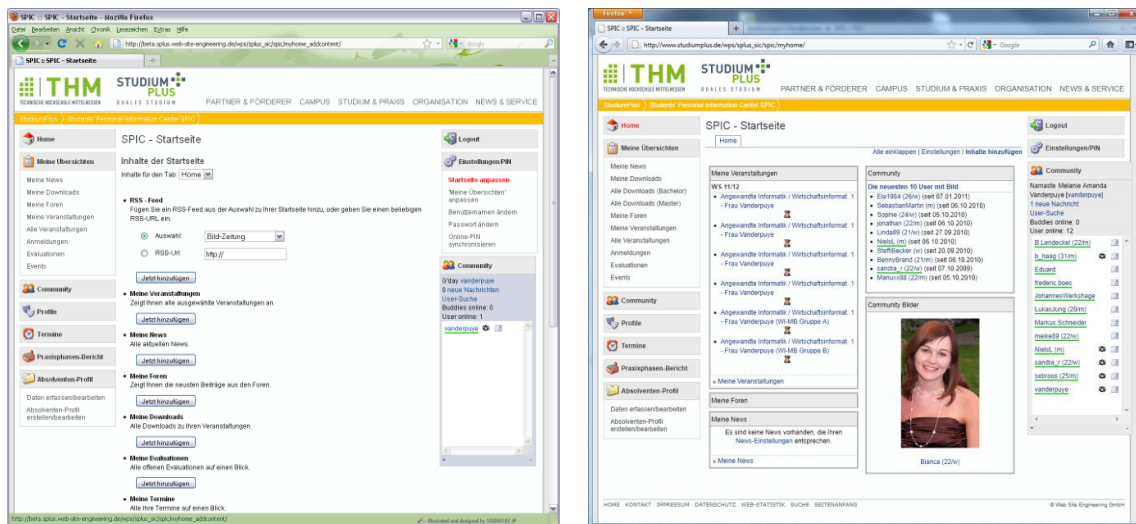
SPIC :: SPIC - Startseite - Mozilla Firefox

Datei Bearbeiten Ansicht Chronik Lesezeichen Extras Hilfe

http://beta.splus.web-site-engineering.de/wps/splus_sic/spic/myhome_addcontent/

SPIC :: SPIC - Startseite

THM TECHNISCHE HOCHSCHULE MITTELHESSEN STUDIUM PLUS DUALES STUDIUM

PARTNER & FÖRDERER CAMPUS STUDIUM & PRAXIS ORGANISATION NEWS & SERVICE

StudiumPlus Students' Personal Information Center SPIC

Home

Meine Übersichten

Meine News
Meine Downloads
Meine Foren
Meine Veranstaltungen
Alle Veranstaltungen
Anmeldungen
Evaluationen
Events

Community

Profile

Termine

Praxisphasen-Bericht

Absolventen-Profil

Daten erfassen/bearbeiten
Absolventen-Profil erstellen/bearbeiten

SPIC - Startseite

Inhalte der Startseite

Inhalte für den Tab: Home

• RSS - Feed
Fügen Sie ein RSS-Feed aus der Auswahl zu Ihrer Startseite hinzu, oder geben Sie einen beliebigen RSS-URL ein.

Auswahl: Bild-Zeitung

RSS-Url: http://

Jetzt hinzufügen

• Meine Veranstaltungen
Zeigt Ihnen alle ausgewählte Veranstaltungen an.

Jetzt hinzufügen

• Meine News
Alle aktuellen News.

Jetzt hinzufügen

• Meine Foren
Zeigt Ihnen die neusten Beiträge aus den Foren.

Jetzt hinzufügen

• Meine Downloads
Alle Downloads zu Ihren Veranstaltungen.

Jetzt hinzufügen

• Meine Evaluationen
Alle offenen Evaluationen auf einen Blick.

Jetzt hinzufügen

• Meine Termine
Alle Ihre Termine auf einen Blick.

Logout

Einstellungen/PIN

Startseite anpassen
'Meine Übersichten' anpassen
Benutzernamen ändern
Passwort ändern
Online-PIN synchronisieren

Community

G'day vanderpuye
8 neue Nachrichten
User-Suche
Buddies online: 0
User online: 1
vanderpuye

http://beta.splus.web-site-engineering.de/wps/splus_sic/spic/myhome_addcontent/

Firefox

SPIC :: SPIC - Startseite

http://www.studiumplus.de/wps/splus_sic/spic/myhome/

THM TECHNISCHE HOCHSCHULE MITTELHESSEN STUDIUM PLUS DUALES STUDIUM

PARTNER & FÖRDERER CAMPUS STUDIUM & PRAXIS ORGANISATION NEWS & SERVICE

StudiumPlus Students' Personal Information Center SPIC

Home

Meine Übersichten

Meine News
Meine Downloads
Alle Downloads (Bachelor)
Alle Downloads (Master)
Meine Foren
Meine Veranstaltungen
Alle Veranstaltungen
Anmeldungen
Evaluationen
Events

Community

Profile

Termine

Praxisphasen-Bericht

Absolventen-Profil

Daten erfassen/bearbeiten
Absolventen-Profil erstellen/bearbeiten

SPIC - Startseite

Home

Alle einklappen | Einstellungen | Inhalte hinzufügen

Meine Veranstaltungen

WS 11/12
• Angewandte Informatik / Wirtschaftsinformat. 1 - Frau Vanderpuye
• Angewandte Informatik / Wirtschaftsinformat. 1 - Frau Vanderpuye
• Angewandte Informatik / Wirtschaftsinformat. 1 - Frau Vanderpuye
• Angewandte Informatik / Wirtschaftsinformat. 1 - Frau Vanderpuye
• Angewandte Informatik / Wirtschaftsinformat. 1 - Frau Vanderpuye (WI-MB Gruppe A)
• Angewandte Informatik / Wirtschaftsinformat. 1 - Frau Vanderpuye (WI-MB Gruppe B)

» Meine Veranstaltungen

Meine Foren

Meine News

Es sind keine News vorhanden, die Ihren News-Einstellungen entsprechen.

» Meine News

Community

Die neuesten 10 User mit Bild
• Ela1964 (26/w) (seit 07.01.2011)
• SebastianMartin (m) (seit 06.10.2010)
• Sophie (24/w) (seit 05.10.2010)
• jonathan (22/m) (seit 06.10.2010)
• Linda89 (21/w) (seit 27.09.2010)
• NielsL (m) (seit 06.10.2010)
• SteffiBecker (w) (seit 20.09.2010)
• BennyBrand (21/m) (seit 06.10.2010)
• sandra_r (22/w) (seit 07.10.2009)
• Manuxx88 (22/m) (seit 05.10.2010)

Community Bilder

Bianca (22/w)

Logout

Einstellungen/PIN

Community

Namaste Melanie Amanda Vanderpuye [vanderpuye]
1 neue Nachricht
User-Suche
Buddies online: 0
User online: 12
B.Lendeckel (22/m)
b_haag (31/m)
Eduard
frederic.boes
JohannesWerkshage
LukasJung (20/m)
Markus Schneider
meike89 (22/w)
NielsL (m)
sandra_r (22/w)
sebross (25/m)
vanderpuye

HOME KONTAKT IMPRESSUM DATENSCHUTZ WEB-STATISTIK SUCHE SEITENANFANG

© Web Site Engineering GmbH